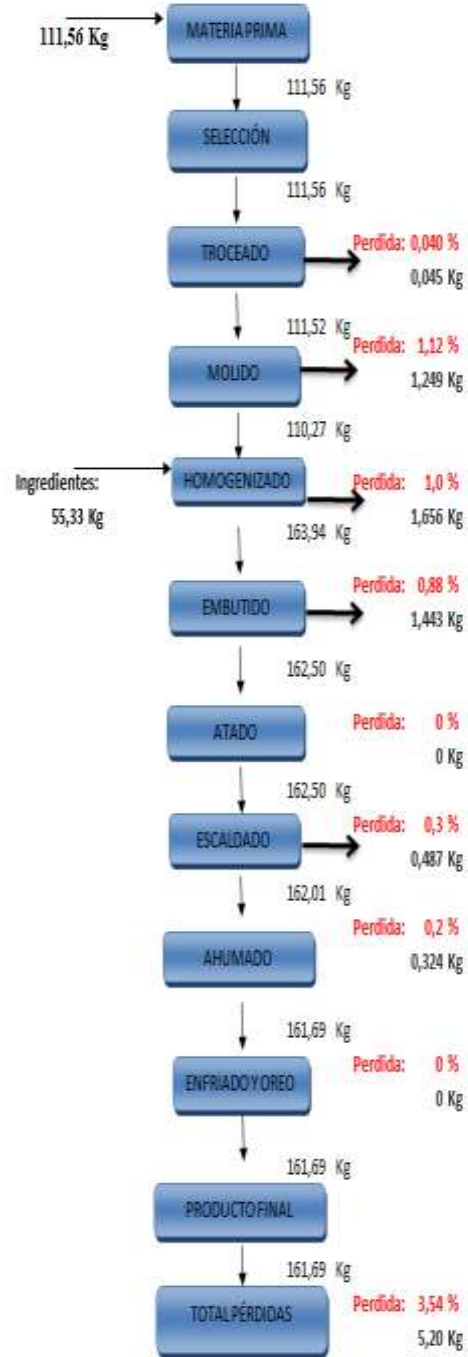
111,56 Kg
MATERIA PRIMA
111,56 Kg
SELECCIÓN
111,56 Kg
TROCEADO
Perdida: 0,040 %
0,045 Kg
111,52 Kg
MOLIDO
Perdida: 1,12 %
1,249 Kg
110,27 Kg
Ingredientes:
55,33 Kg
HOMOGENIZADO
Perdida: 1,0 %
1,656 Kg
163,94 Kg
EMBUTIDO
Perdida: 0,88 %
1,443 Kg
162,50 Kg
ATADO
Perdida: 0 %
0 Kg
162,50 Kg
ESCALDADO
Perdida: 0,3 %
0,487 Kg
162,01 Kg
AHUMADO
Perdida: 0,2 %
0,324 Kg
161,69 Kg
ENFRIADO Y OREO
Perdida: 0 %
0 Kg
161,69 Kg
PRODUCTO FINAL
161,69 Kg
TOTAL PÉRDIDAS
Perdida: 3,54 %
5,20 Kg